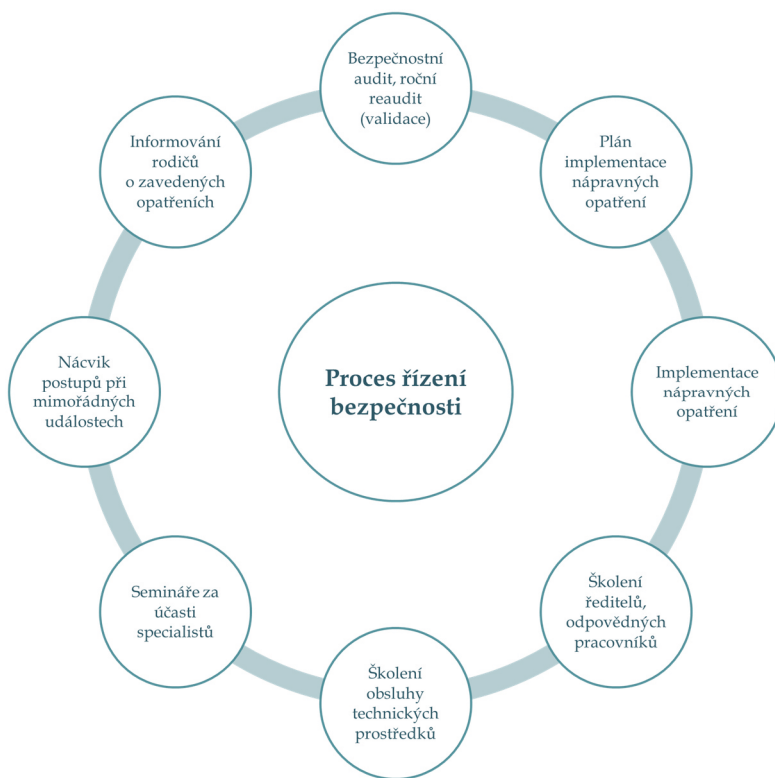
Proces řízení bezpečnosti

Bezpečnostní audit, roční reaudit (validace)

Plán implementace nápravných opatření

Implementace nápravných opatření

Školení ředitelů, odpovědných pracovníků

Školení obsluhy technických prostředků

Semináře za účasti specialistů

Nácvik postupů při mimořádných událostech

Informování rodičů o zavedených opatřeních